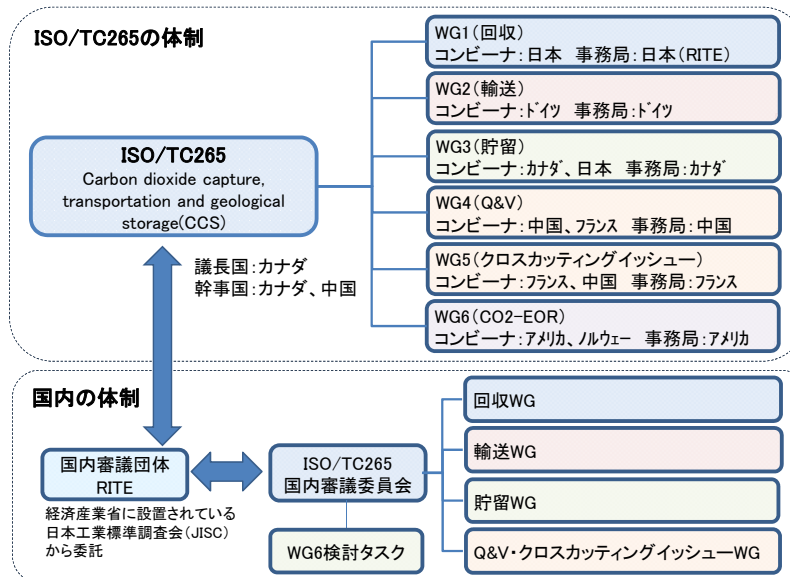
ISO/TC265の体制

ISO/TC265
Carbon dioxide capture, transportation and geological storage(CCS)

議長国：カナダ
幹事国：カナダ、中国

WG1（回収）
コンビーナ：日本　事務局：日本（RITE）

WG2（輸送）
コンビーナ：ドイツ　事務局：ドイツ

WG3（貯留）
コンビーナ：カナダ、日本　事務局：カナダ

WG4（Q&V）
コンビーナ：中国、フランス　事務局：中国

WG5（クロスカッティングイッシュー）
コンビーナ：フランス、中国　事務局：フランス

WG6（CO2−EOR）
コンビーナ：アメリカ、ノルウェー　事務局：アメリカ

国内の体制

国内審議団体
RITE

経済産業省に設置されている日本工業標準調査会（JISC）から委託

ISO/TC265
国内審議委員会

WG6検討タスク

回収WG

輸送WG

貯留WG

Q&V・クロスカッティングイッシューWG